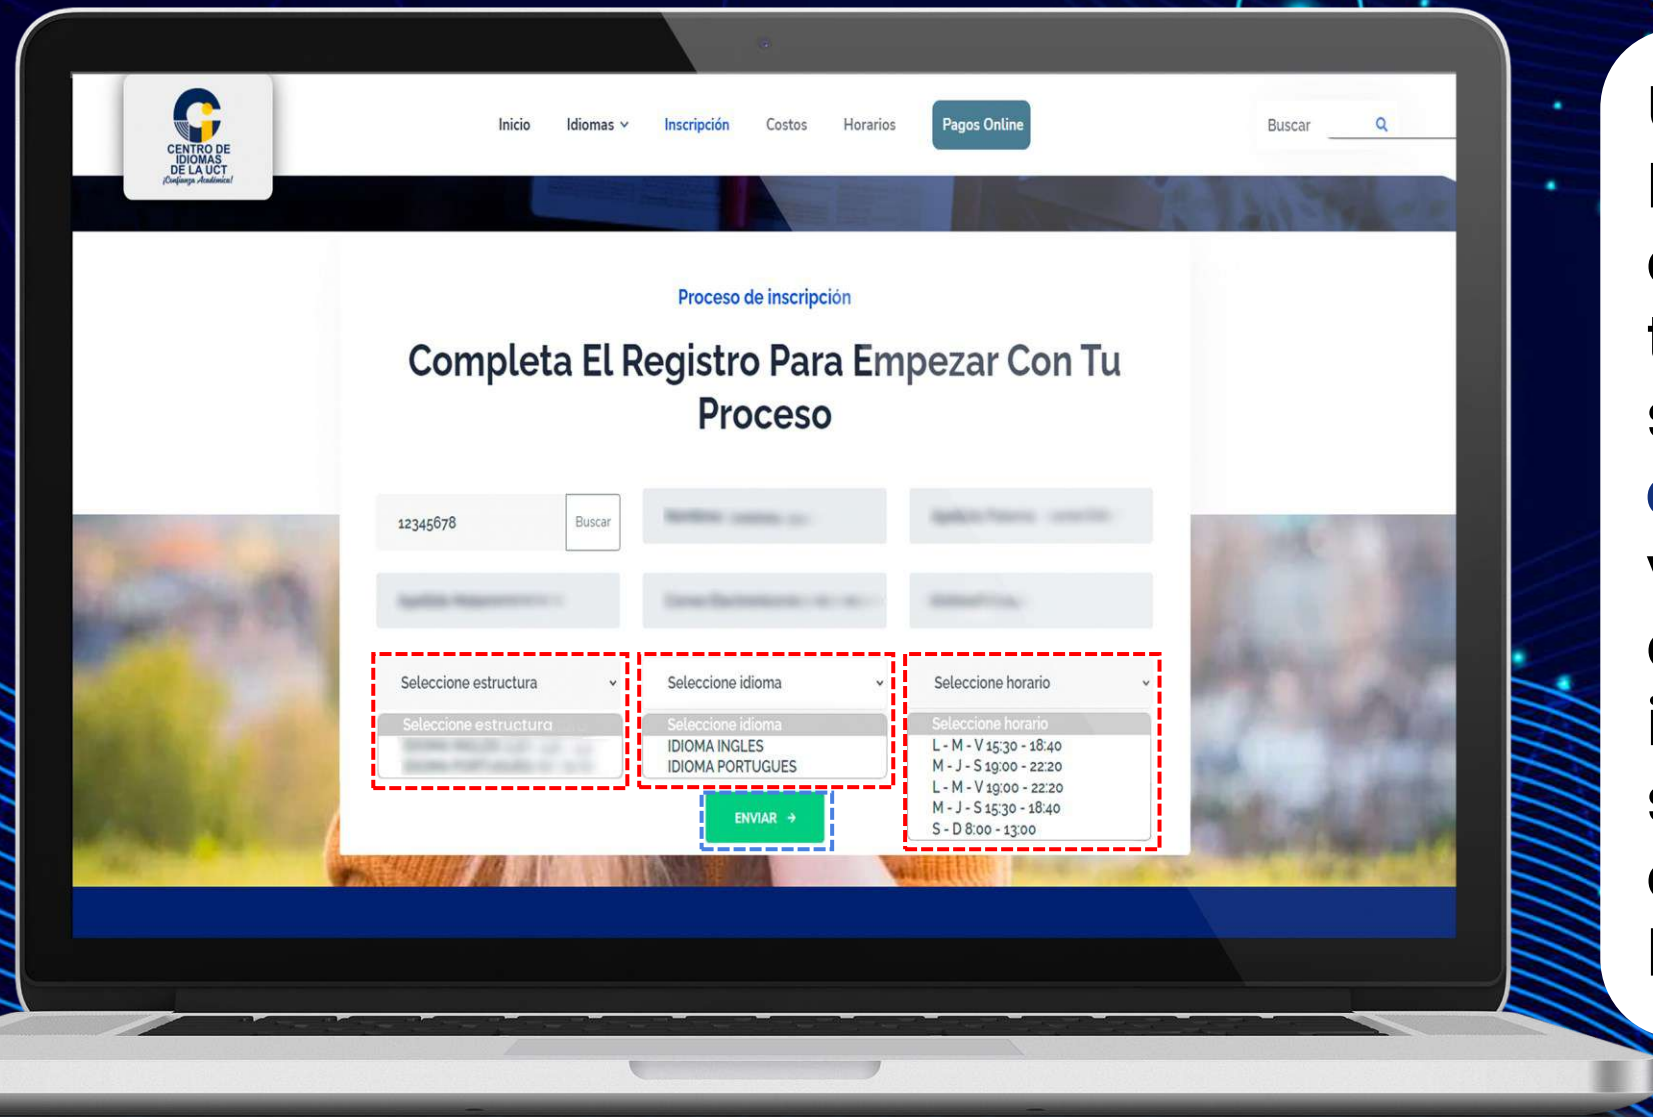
CENTRO DE IDIOMAS DE LA UCT
¡Confianza Académica!

Inicio Idiomas Inscripción Costos Horarios Pagos Online

Buscar

Proceso de inscripción

Completa El Registro Para Empezar Con Tu Proceso

12345678 Buscar

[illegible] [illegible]

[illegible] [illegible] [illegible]

Seleccione estructura
Seleccione estructura
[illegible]
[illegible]

Seleccione idioma
Seleccione idioma
IDIOMA INGLES
IDIOMA PORTUGUES

Seleccione horario
Seleccione horario
L - M - V 15:30 - 18:40
M - J - S 19:00 - 22:20
L - M - V 19:00 - 22:20
M - J - S 15:30 - 18:40
S - D 8:00 - 13:00

ENVIAR

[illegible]